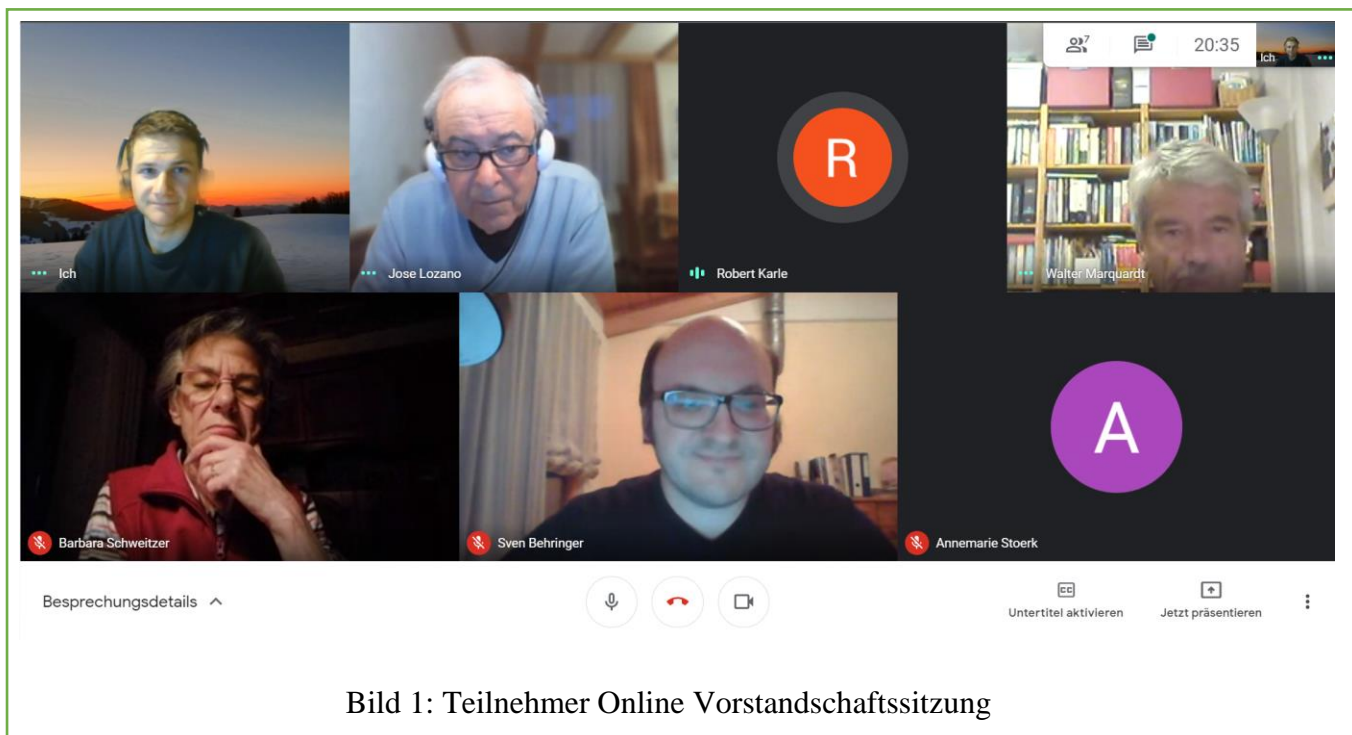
7

20:35

Ich

R

Ich

Jose Lozano

Robert Karle

Walter Marquardt

A

Barbara Schweitzer

Sven Behringer

Annemarie Stoerk

Besprechungsdetails

Untertitel aktivieren

Jetzt präsentieren

Bild 1: Teilnehmer Online Vorstandschaftssitzung